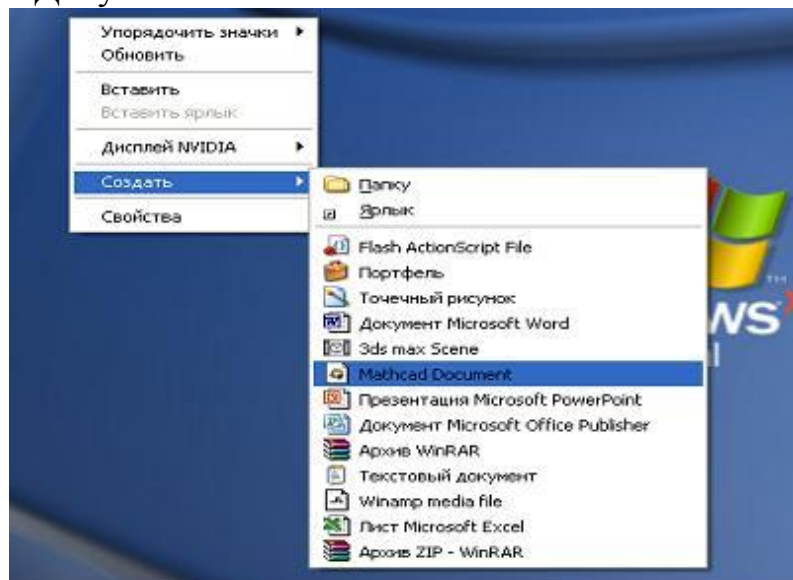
Упорядочить значки
Обновить

Вставить
Вставить ярлык

Дисплей NVIDIA

Создать

Свойства

Папку
Ярлык

Flash ActionScript File
Портфель
Точечный рисунок
Документ Microsoft Word
3ds max Scene
Mathcad Document
Презентация Microsoft PowerPoint
Документ Microsoft Office Publisher
Архив WinRAR
Текстовый документ
Winamp media file
Лист Microsoft Excel
Архив ZIP - WinRAR

WS